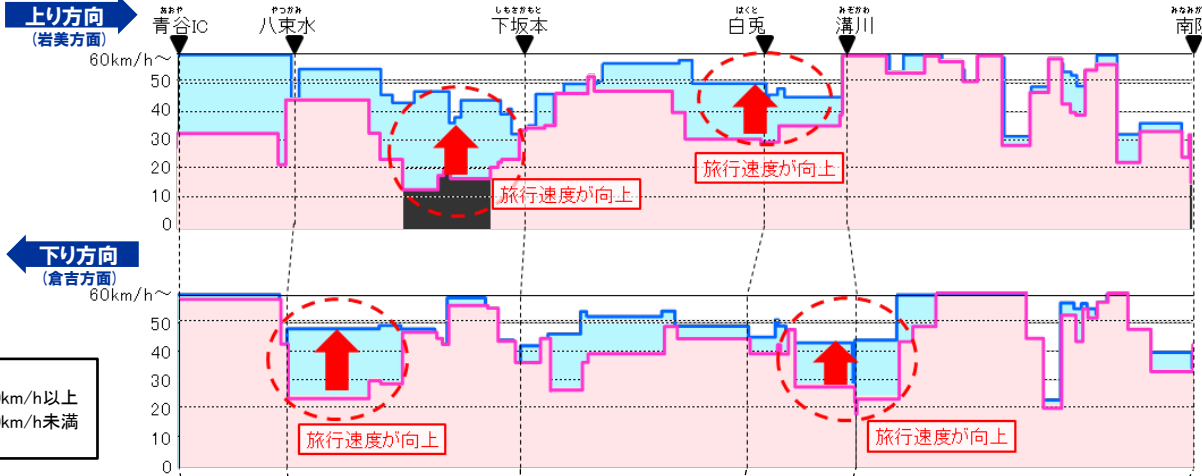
上り方向
（岩美方面）

おおや 青谷IC　やつかみ 八束水　しもさかもと 下坂本　はくと 白兎　みぞがわ 溝川　みなみ 南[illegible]

60km/h～
50
40
30
20
10
0

旅行速度が向上
旅行速度が向上

下り方向
（倉吉方面）

60km/h～
50
40
30
20
10
0

km/h以上
km/h未満

旅行速度が向上
旅行速度が向上